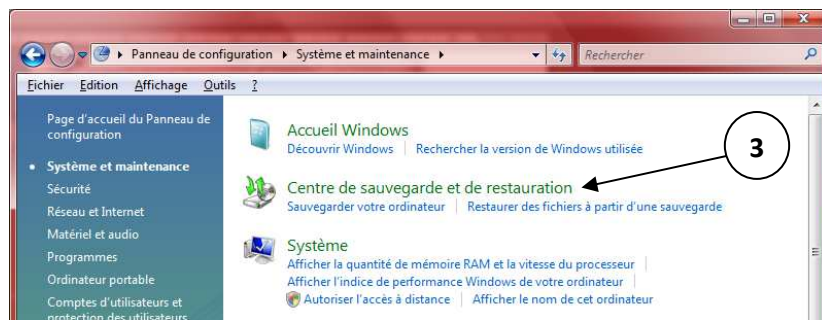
Panneau de configuration ▸ Système et maintenance ▸

Rechercher

Fichier Edition Affichage Outils ?

Page d'accueil du Panneau de configuration

• Système et maintenance

Sécurité

Réseau et Internet

Matériel et audio

Programmes

Ordinateur portable

Comptes d'utilisateurs et protection des utilisateurs

Accueil Windows

Découvrir Windows | Rechercher la version de Windows utilisée

3

Centre de sauvegarde et de restauration

Sauvegarder votre ordinateur | Restaurer des fichiers à partir d'une sauvegarde

Système

Afficher la quantité de mémoire RAM et la vitesse du processeur |

Afficher l'indice de performance Windows de votre ordinateur |

Autoriser l'accès à distance | Afficher le nom de cet ordinateur